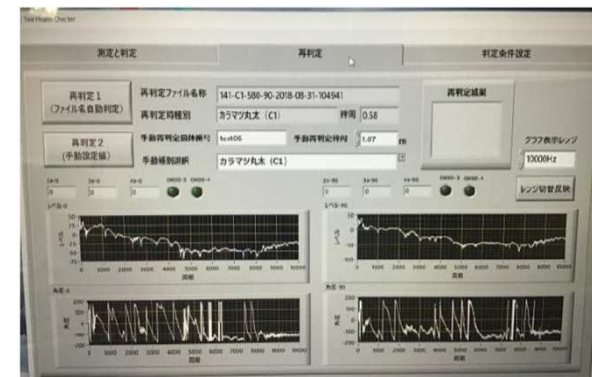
Test Health Checker

測定と判定

再判定

判定条件設定

再判定1 (ファイル名自動判定)

再判定ファイル名称

141-C1-580-90-2018-08-31-104941

再判定樹種別

カラマツ丸太 (C1)

持周

0.58

再判定結果

再判定2 (手動設定値)

手動再判定個体番号

test06

手動再判定持周

1.07

m

手動樹種選択

カラマツ丸太 (C1)

グラフ表示レンジ

10000Hz

レンジ切替反映

1k-0

3k-0

4k-0

OK00-3

OK00-4

2k-90

3k-90

4k-90

OK00-3

OK00-4

0

0

0

0

0

0

レベル-0

レベル-90

0

1000

2000

3000

4000

5000

6000

7000

8000

9000

10000

周波

0

1000

2000

3000

4000

5000

6000

7000

8000

9000

10000

周波

角度-0

角度-90

200

0

-200

0

1000

2000

3000

4000

5000

6000

7000

8000

9000

10000

周波

0

1000

2000

3000

4000

5000

6000

7000

8000

9000

10000

周波